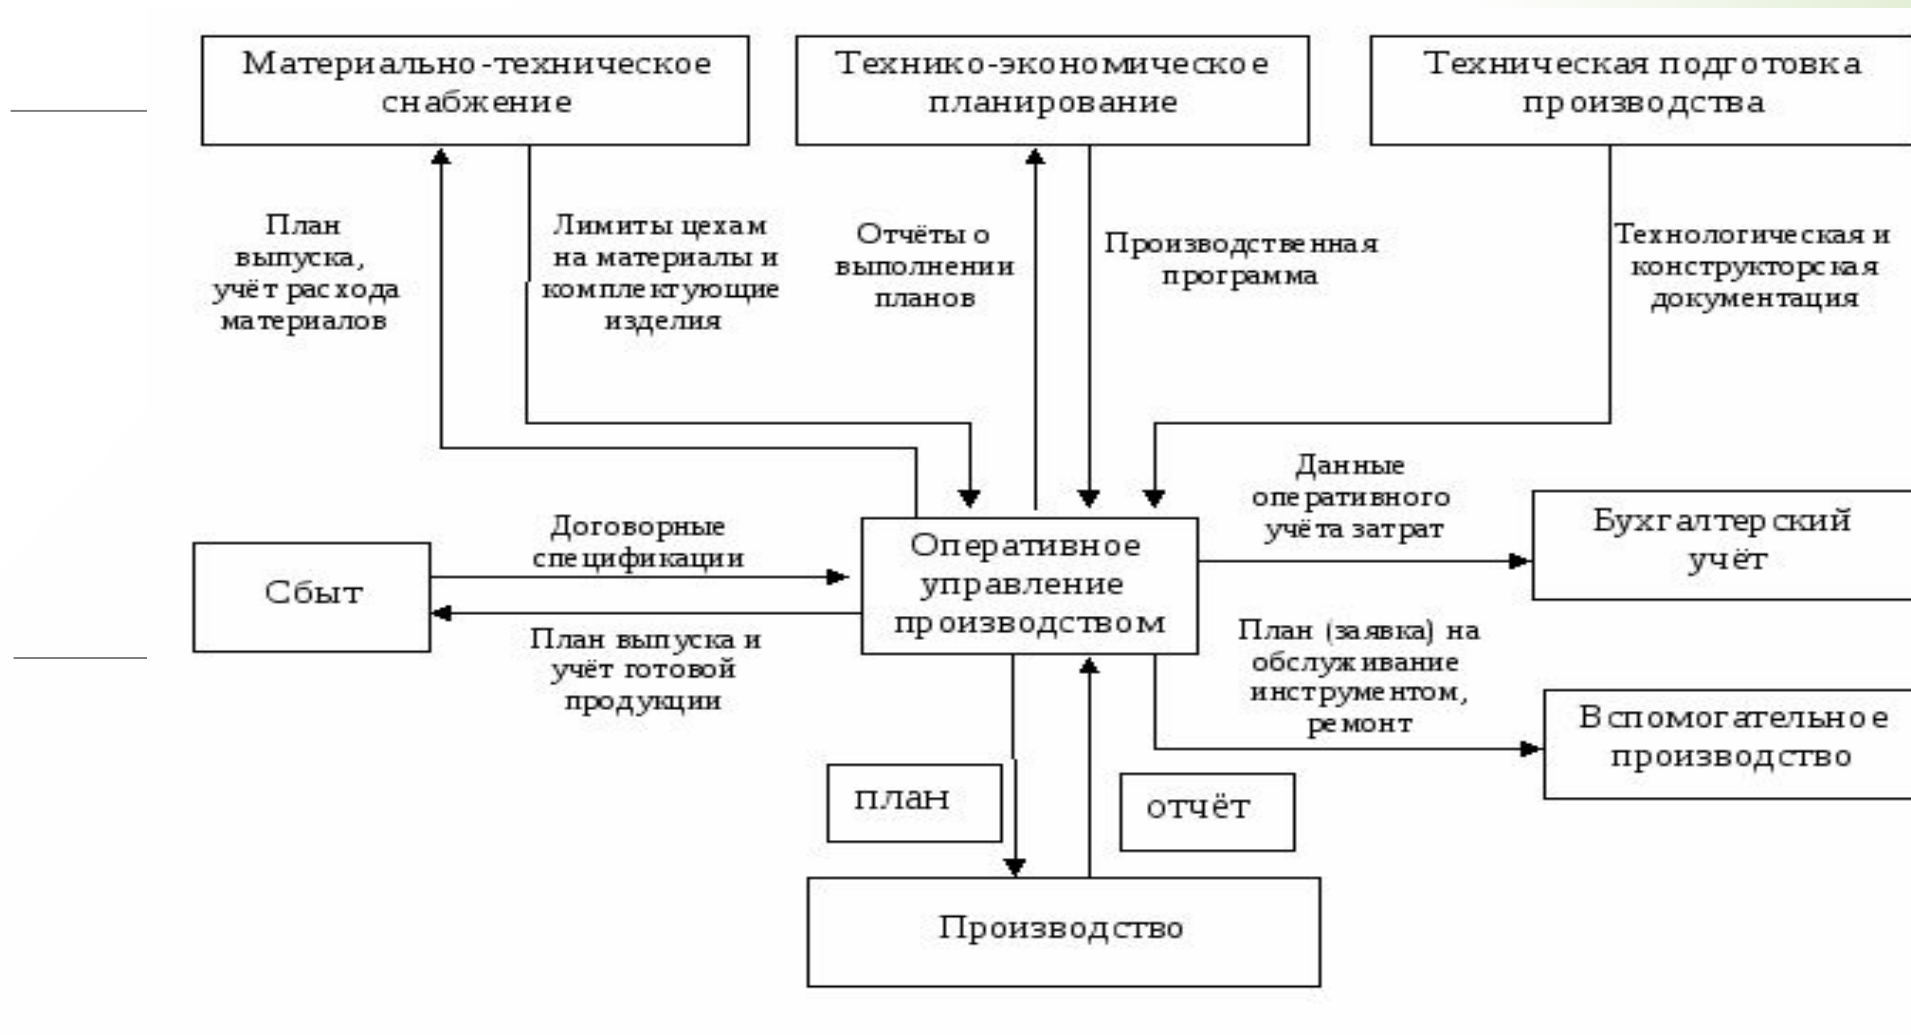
Материально-техническое снабжение

Технико-экономическое планирование

Техническая подготовка производства

План выпуска, учёт расхода материалов

Лимиты цехам на материалы и комплектующие изделия

Отчёты о выполнении планов

Производственная программа

Технологическая и конструкторская документация

Данные оперативного учёта затрат

Договорные спецификации

Сбыт

Оперативное управление производством

Бухгалтерский учёт

План выпуска и учёт готовой продукции

План (заявка) на обслуживание инструментом, ремонт

Вспомогательное производство

план

отчёт

Производство